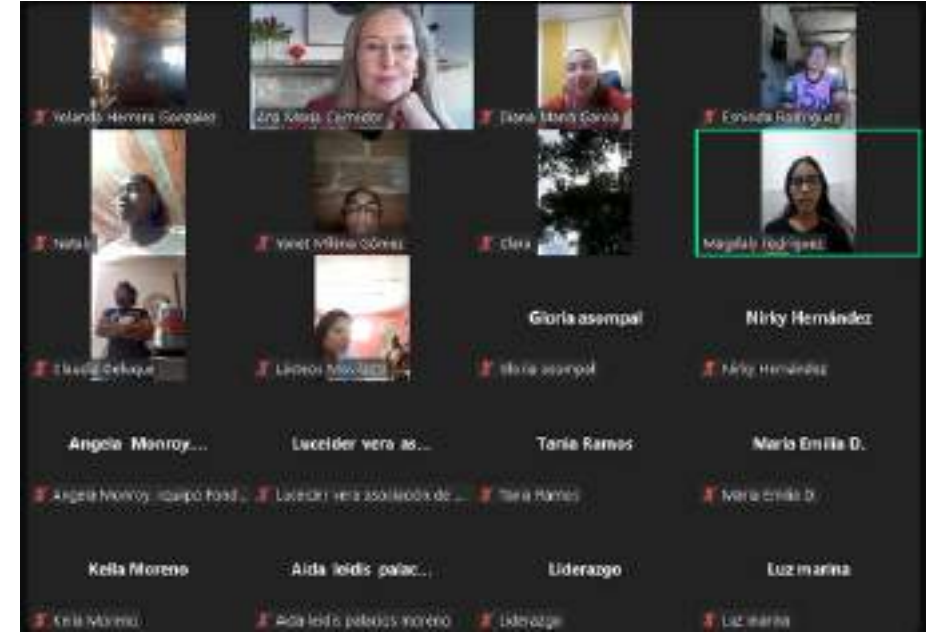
Yolanda Herrera Gonzalez
Ana María Cerredor
Diana Marcó García
Ersinda Rodríguez
Nelly
Yanet Milena Gómez
Clara
Magdaly Rodríguez
Claudia Delaque
Lideres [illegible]
Gloria asompal
Gloria asompal
Nirky Hernández
Nirky Hernández
Angela Monroy...
Angela Monroy equipo fund...
Luceider vera as...
Luceider vera asociación de ...
Tania Ramos
Tania Ramos
Maria Emilia D.
Maria Emilia D.
Keila Moreno
Keila Moreno
Aida leidis palac...
Aida leidis palacios moreno
Liderazgo
Liderazgo
Luz marina
Luz marina